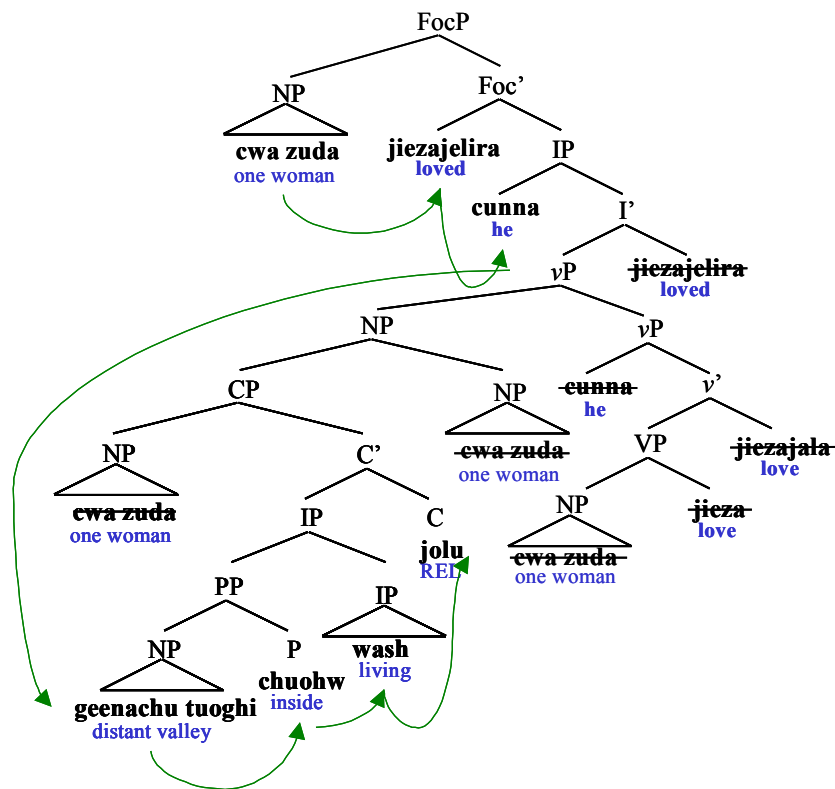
FocP
NP
cwa zuda
one woman
Foc'
jiezajelira
loved
IP
cunna
he
I'
vP
~~jiezajelira~~
loved
NP
vP
CP
NP
~~cwa zuda~~
one woman
~~cunna~~
he
v'
NP
~~cwa zuda~~
one woman
C'
VP
~~jiezajala~~
love
IP
C
jolu
REL
NP
~~cwa zuda~~
one woman
~~jieza~~
love
PP
IP
wash
living
NP
geenachu tuoghi
distant valley
P
chuohw
inside